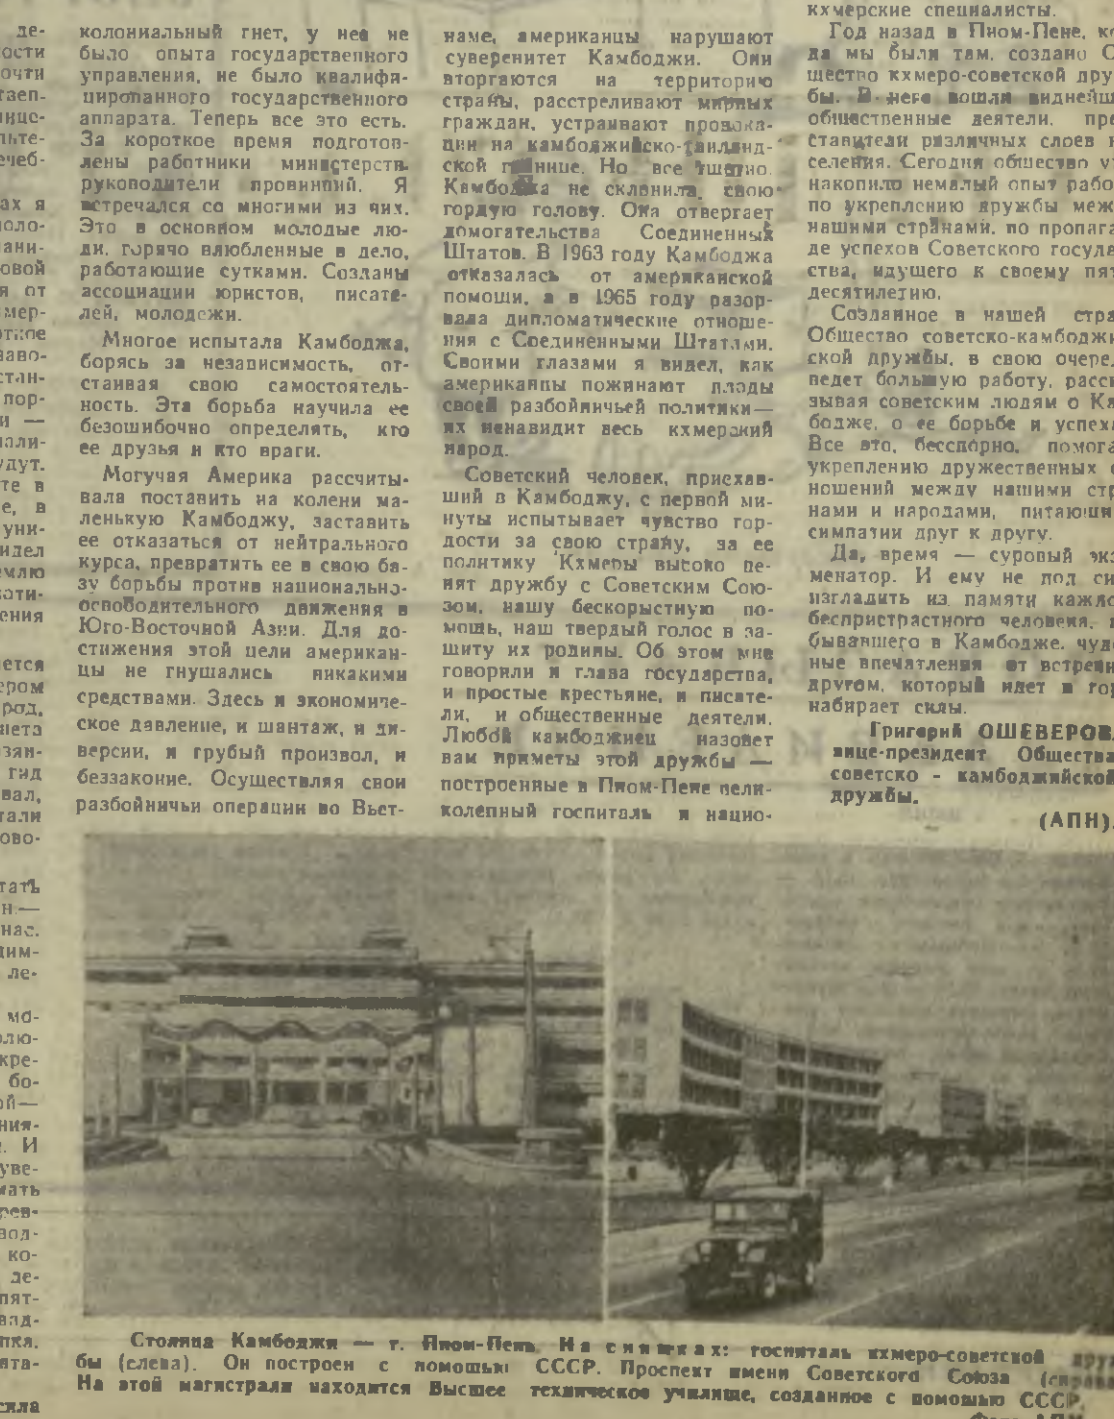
де- ости очти таеп- нице- льте- ечеб-

ах я ноло- ани- овой я от мер- отное аво- стан- пор- и — нали- дут. те в е, в уни- идел емлю ати- ения

ется ером род, нета зян- гид вал, тали ово-

тать н — нас. дим- ле-

мо- олю- кре- бо- ой— ния- . И уве- мать рев- вод- ко- де- пят- алд- пка. ата-

сила

колониальный гнет, у нее не было опыта государственного управления, не было квалифицированного государственного аппарата. Теперь все это есть. За короткое время подготовлены работники министерств, руководители провинций. Я встречался со многими из них. Это в основном молодые люди, горячо влюбленные в дело, работающие сутками. Созданы ассоциации юристов, писателей, молодежи.

Многое испытала Камбоджа, борясь за независимость, отстаивая свою самостоятельность. Эта борьба научила ее безошибочно определять, кто ее друзья и кто враги.

Могучая Америка рассчитывала поставить на колени маленькую Камбоджу, заставить ее отказаться от нейтрального курса, превратить ее в свою базу борьбы против национально-освободительного движения в Юго-Восточной Азии. Для достижения этой цели американцы не гнушались никакими средствами. Здесь и экономическое давление, и шантаж, и диверсии, и грубый произвол, и беззаконие. Осуществляя свои разбойничьи операции во Вьетнаме, американцы нарушают суверенитет Камбоджи. Они вторгаются на территорию страны, расстреливают мирных граждан, устраивают провокации на камбоджийско-таиландской границе. Но все тщетно. Камбоджа не склонила свою гордую голову. Она отвергает домогательства Соединенных Штатов. В 1963 году Камбоджа отказалась от американской помощи, а в 1965 году разорвала дипломатические отношения с Соединенными Штатами. Своими глазами я видел, как американцы пожинают плоды своей разбойничьей политики— их ненавидит весь кхмерский народ.

Советский человек, приехавший в Камбоджу, с первой минуты испытывает чувство гордости за свою страну, за ее политику. Кхмеры высоко ценят дружбу с Советским Союзом, нашу бескорыстную помощь, наш твердый голос в защиту их родины. Об этом мне говорили и глава государства, и простые крестьяне, и писатели, и общественные деятели. Любой камбоджиец назовет вам приметы этой дружбы — построенные в Пном-Пене великолепный госпиталь и нацио-

кхмерские специалисты.

Год назад в Пном-Пене, ко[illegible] да мы были там, создано С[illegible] щество кхмеро-советской дру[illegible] бы. В него вошли виднейш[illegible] общественные деятели, пре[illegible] ставители различных слоев н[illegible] селения. Сегодня общество у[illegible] накопило немалый опыт рабо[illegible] по укреплению дружбы меж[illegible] нашими странами, по пропага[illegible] де успехов Советского госуде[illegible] ства, идущего к своему пят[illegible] десятилетию.

Созданное в нашей стра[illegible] Общество советско-камбоджи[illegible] ской дружбы, в свою очеред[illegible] ведет большую работу, расс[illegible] зывая советским людям о Ка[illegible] бодже, о ее борьбе и успех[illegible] Все это, бесспорно, помога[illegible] укреплению дружественных о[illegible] ношений между нашими стр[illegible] нами и народами, питающи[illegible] симпатии друг к другу.

Да, время — суровый эк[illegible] менатор. И ему не под си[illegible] изгладить из памяти каждо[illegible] беспристрастного человека, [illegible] бывавшего в Камбодже, чуд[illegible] ные впечатления от встреч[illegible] другом, который идет и гор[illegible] набирает силы.

Григорий ОШЕВЕРОВ, вице-президент Общества советско - камбоджийской дружбы.

(АПН).

Столица Камбоджи — г. Пном-Пень. На снимках: госпиталь кхмеро-советской друж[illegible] бы (слева). Он построен с помощью СССР. Проспект имени Советского Союза (справа). На этой магистрали находится Высшее техническое училище, созданное с помощью СССР.

Фото АПН.